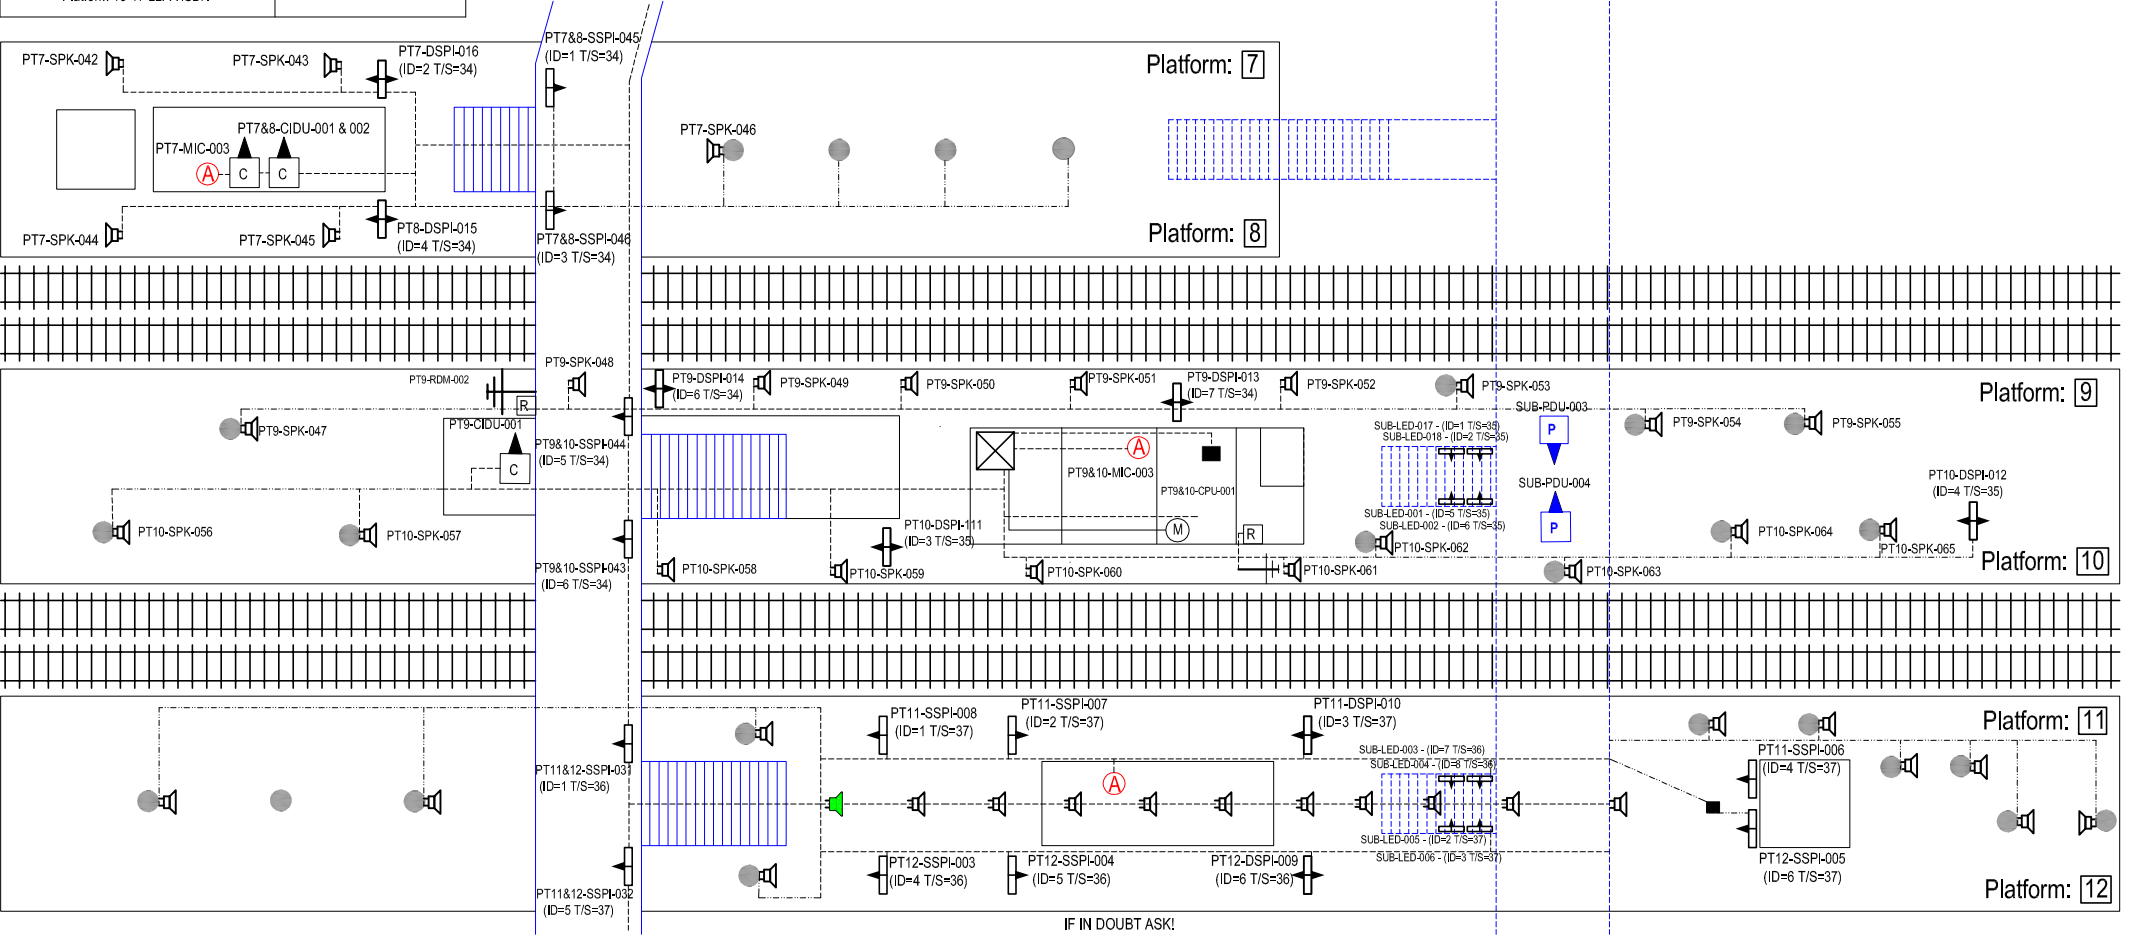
PT7-SPK-042
PT7-SPK-043
PT7-DSPI-016
(ID=2 T/S=34)
PT7&8-SSPI-045
(ID=1 T/S=34)
Platform: 7
PT7&8-CIDU-001 & 002
PT7-MIC-003
A
C
C
PT7-SPK-046
PT7-SPK-044
PT7-SPK-045
PT8-DSPI-015
(ID=4 T/S=34)
PT7&8-SSPI-046
(ID=3 T/S=34)
Platform: 8

PT9-SPK-048
PT9-RDM-002
R
PT9-DSPI-014
(ID=6 T/S=34)
PT9-SPK-049
PT9-SPK-050
PT9-SPK-051
PT9-DSPI-013
(ID=7 T/S=34)
PT9-SPK-052
PT9-SPK-053
SUB-PDU-003
Platform: 9
PT9-SPK-047
PT9-CIDU-001
PT9&10-SSPI-044
(ID=5 T/S=34)
C
A
PT9&10-MIC-003
PT9&10-CPU-001
SUB-LED-017 - (ID=1 T/S=35)
SUB-LED-018 - (ID=2 T/S=35)
P
PT9-SPK-054
PT9-SPK-055
SUB-PDU-004
P
PT10-DSPI-012
(ID=4 T/S=35)
PT10-SPK-056
PT10-SPK-057
PT10-DSPI-111
(ID=3 T/S=35)
M
R
SUB-LED-001 - (ID=5 T/S=35)
SUB-LED-002 - (ID=6 T/S=35)
PT10-SPK-062
PT10-SPK-064
PT10-SPK-065
Platform: 10
PT9&10-SSPI-043
(ID=6 T/S=34)
PT10-SPK-058
PT10-SPK-059
PT10-SPK-060
PT10-SPK-061
PT10-SPK-063

PT11-SSPI-008
(ID=1 T/S=37)
PT11-SSPI-007
(ID=2 T/S=37)
PT11-DSPI-010
(ID=3 T/S=37)
Platform: 11
PT11&12-SSPI-031
(ID=1 T/S=36)
A
SUB-LED-003 - (ID=7 T/S=36)
SUB-LED-004 - (ID=8 T/S=36)
PT11-SSPI-006
(ID=4 T/S=37)
SUB-LED-005 - (ID=2 T/S=37)
SUB-LED-006 - (ID=3 T/S=37)
PT12-SSPI-003
(ID=4 T/S=36)
PT12-SSPI-004
(ID=5 T/S=36)
PT12-DSPI-009
(ID=6 T/S=36)
PT12-SSPI-005
(ID=6 T/S=37)
PT11&12-SSPI-032
(ID=5 T/S=37)
Platform: 12
IF IN DOUBT ASK!